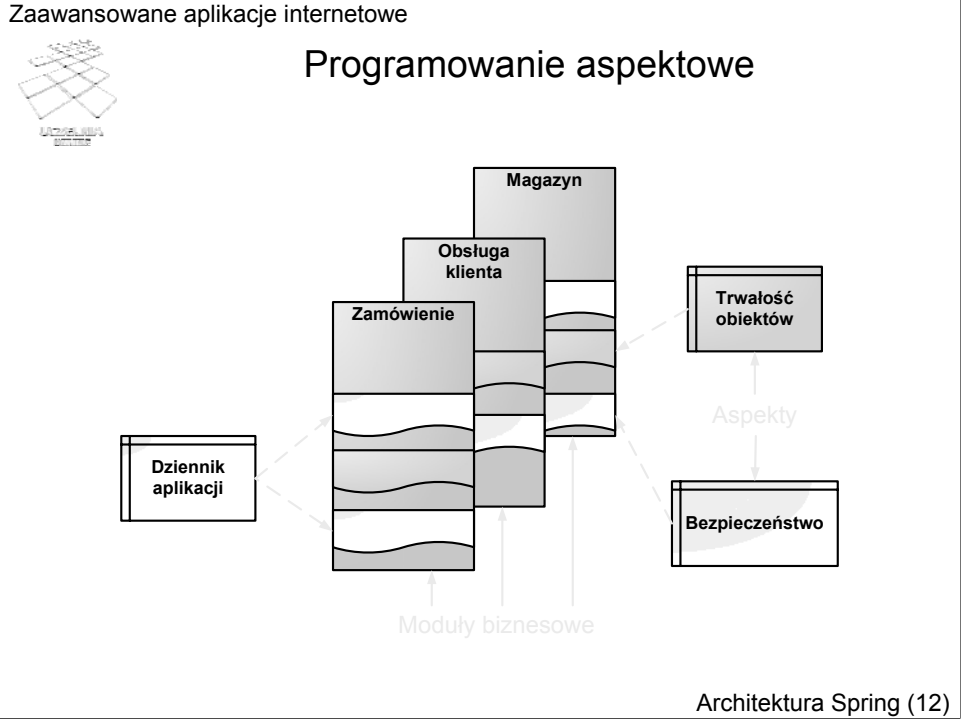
Zaawansowane aplikacje internetowe

Programowanie aspektowe

Magazyn

Obsługa klienta

Zamówienie

Trwałość obiektów

Aspekty

Dziennik aplikacji

Bezpieczeństwo

Moduły biznesowe

Architektura Spring (12)